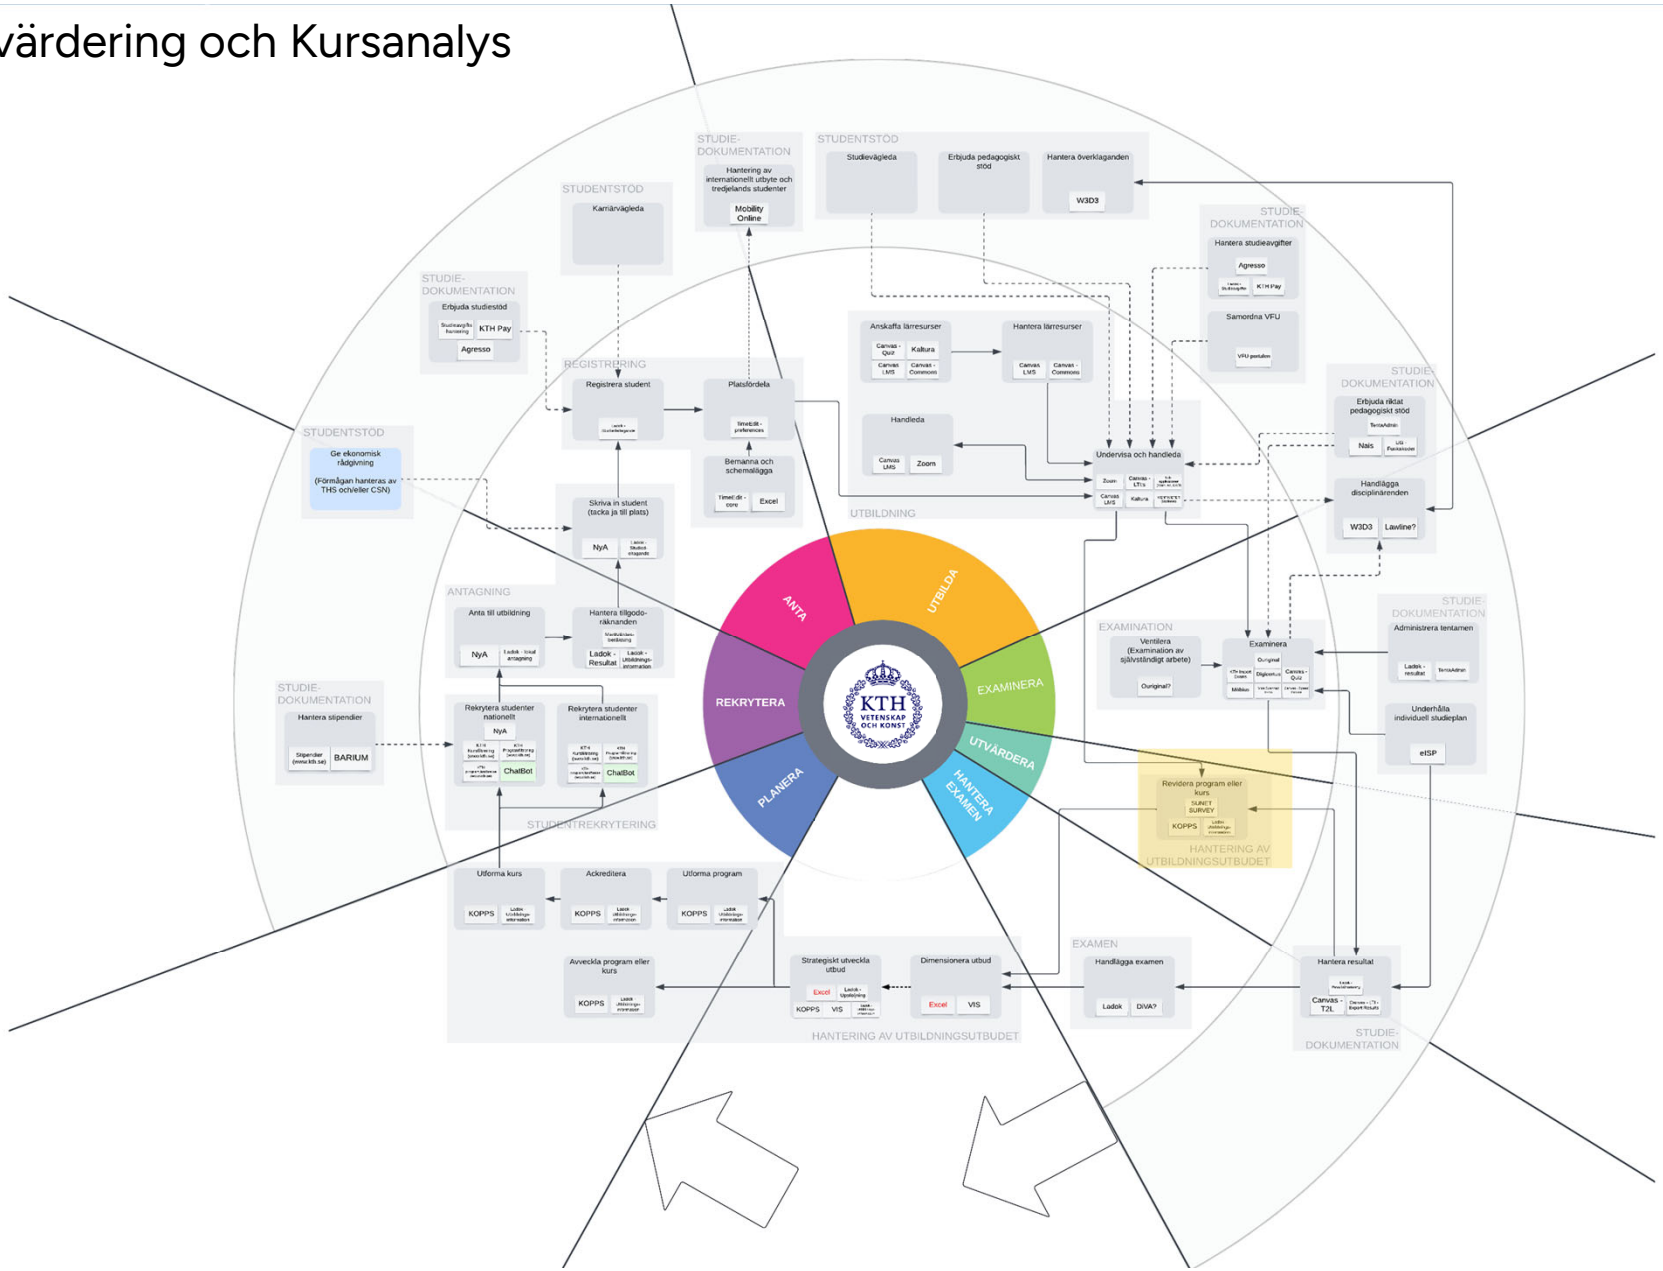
värdering och Kursanalys

STUDIEDOKUMENTATION
Hantering av internationellt utbyte och tredjelands studenter
Mobility Online

STUDENTSTÖD
Studievägleda
Erbjuda pedagogiskt stöd
Hantera överklaganden
W3D3

STUDENTSTÖD
Karriärvägleda

STUDIEDOKUMENTATION
Hantera studieavgifter
Agresso
KTH Pay
Samordna VFU
VFU portalen

STUDIEDOKUMENTATION
Erbjuda studiestöd
KTH Pay
Agresso

REGISTRERING
Registrera student
Platsfördela
TimeEdit - preferences
Bemanna och schemalägga
Excel

Anskaffa lärresurser
Canvas - Quiz
Kaltura
Canvas LMS
Canvas - Commons
Hantera lärresurser
Canvas LMS
Canvas - Commons
Handleda
Canvas LMS
Zoom
Undervisa och handleda
Zoom
Canvas LMS
Kaltura
UTBILDNING

STUDIEDOKUMENTATION
Erbjuda riktat pedagogiskt stöd
Nais
Hantlägga disciplinärenden
W3D3
Lawline?

STUDENTSTÖD
Ge ekonomisk rådgivning
(Förmågan hanteras av THS och/eller CSN)

Skriva in student (tacka ja till plats)
NyA

ANTAGNING
Anta till utbildning
NyA
Hantera tillgodoräknanden
Ladok - Resultat

ANTA
UTBILDA
EXAMINERA
UTVÄRDERA
HANTERA EXAMEN
PLANERA
REKRYTERA
KTH VETENSKAP OCH KONST

STUDIEDOKUMENTATION
Administrera tentamen
Ladok - resultat
TentaAdmin
Underhålla individuell studieplan
eISP

EXAMINATION
Ventilera (Examination av självständigt arbete)
Ouriginal?
Examinera
Ouriginal
Digiexam
Canvas - Quiz
Möbius

STUDIEDOKUMENTATION
Hantera stipendier
Stipendier (www.kth.se)
BARIUM

Rekrytera studenter nationellt
NyA
ChatBot
Rekrytera studenter internationellt
ChatBot
STUDENTREKRYTERING

Revidera program eller kurs
SUNET SURVEY
KOPPS
HANTERING AV UTBILDNINGSUTBUDET

Utforma kurs
KOPPS
Ackreditera
KOPPS
Utforma program
KOPPS

Avveckla program eller kurs
KOPPS
Strategiskt utveckla utbud
Excel
KOPPS
VIS
Dimensionera utbud
Excel
VIS
HANTERING AV UTBILDNINGSUTBUDET

EXAMEN
Handlägga examen
Ladok
DIVA?

Hantera resultat
Canvas - T2L
STUDIEDOKUMENTATION